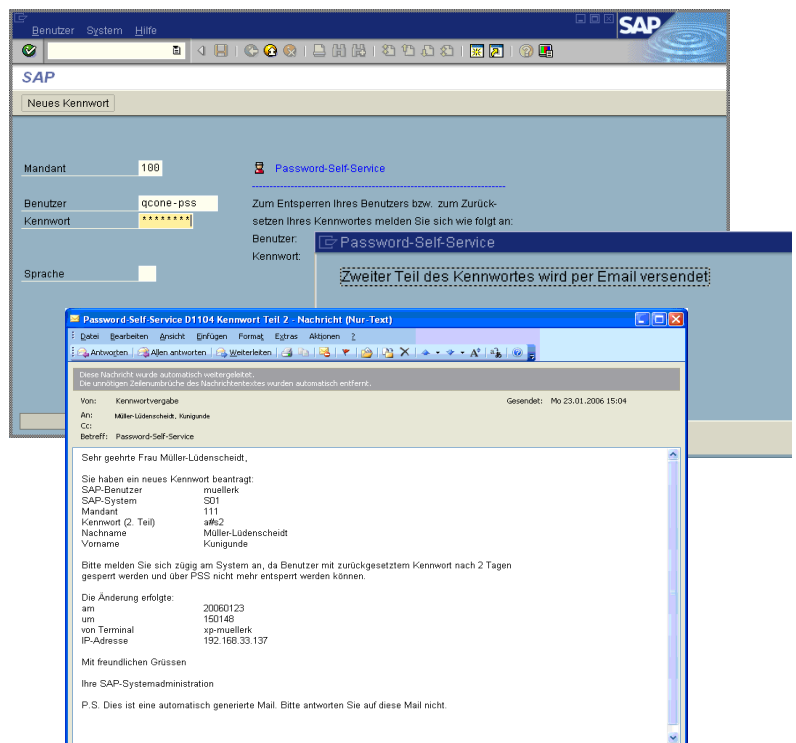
Benutzer System Hilfe

SAP

SAP

Neues Kennwort

Mandant 100

Benutzer qcone-pss

Kennwort ********

Sprache

Password-Self-Service

Zum Entsperren Ihres Benutzers bzw. zum Zurücksetzen Ihres Kennwortes melden Sie sich wie folgt an:

Benutzer:

Kennwort:

Password-Self-Service

Zweiter Teil des Kennwortes wird per Email versendet

Password-Self-Service D1104 Kennwort Teil 2 - Nachricht (Nur-Text)

Datei Bearbeiten Ansicht Einfügen Format Extras Aktionen ?

Antworten | Allen antworten | Weiterleiten

Diese Nachricht wurde automatisch weitergeleitet.
Die unnötigen Zeilenumbrüche des Nachrichtentextes wurden automatisch entfernt.

Von: Kennwortvergabe Gesendet: Mo 23.01.2006 15:04
An: Müller-Lüdenscheidt, Kunigunde
Cc:
Betreff: Password-Self-Service

Sehr geehrte Frau Müller-Lüdenscheidt,

Sie haben ein neues Kennwort beantragt:
SAP-Benutzer muellerk
SAP-System S01
Mandant 111
Kennwort (2. Teil) a#s2
Nachname Müller-Lüdenscheidt
Vorname Kunigunde

Bitte melden Sie sich zügig am System an, da Benutzer mit zurückgesetztem Kennwort nach 2 Tagen gesperrt werden und über PSS nicht mehr entsperrt werden können.

Die Änderung erfolgte:
am 20060123
um 150148
von Terminal xp-muellerk
IP-Adresse 192.168.33.137

Mit freundlichen Grüssen

Ihre SAP-Systemadministration

P.S. Dies ist eine automatisch generierte Mail. Bitte antworten Sie auf diese Mail nicht.